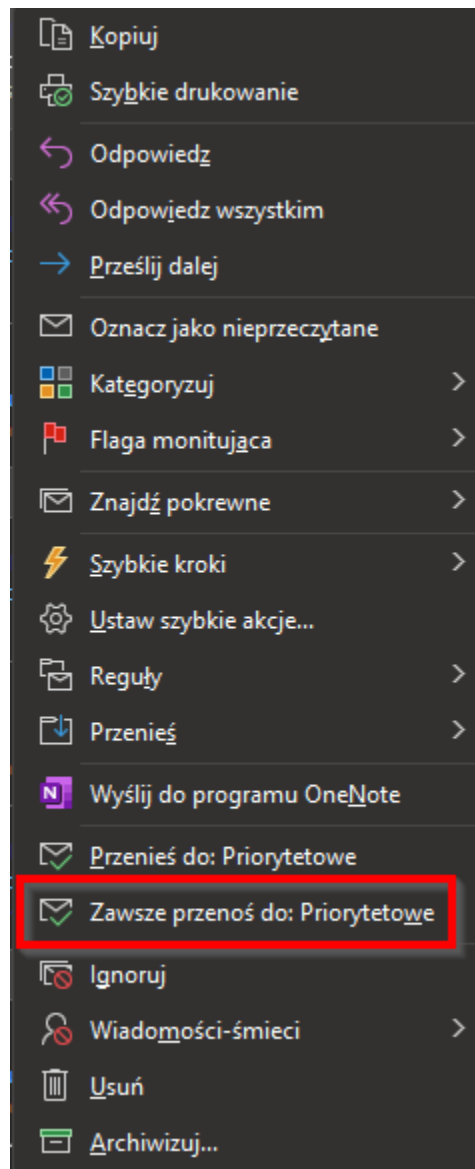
Kopiuj
Szybkie drukowanie
Odpowiedz
Odpowiedz wszystkim
Prześlij dalej
Oznacz jako nieprzeczytane
Kategoryzuj
Flaga monitująca
Znajdź pokrewne
Szybkie kroki
Ustaw szybkie akcje...
Reguły
Przenieś
Wyślij do programu OneNote
Przenieś do: Priorytetowe
Zawsze przenoś do: Priorytetowe
Ignoruj
Wiadomości-śmieci
Usuń
Archiwizuj...